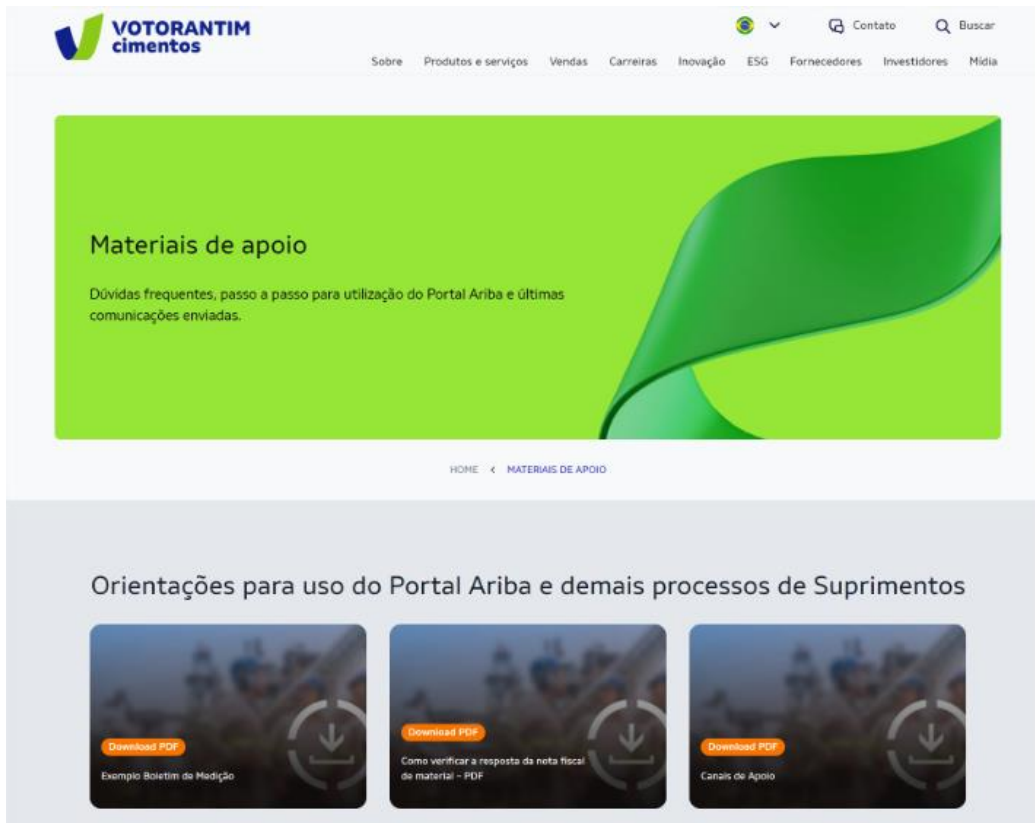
VOTORANTIM cimentos

Contato Buscar

Sobre Produtos e serviços Vendas Carreiras Inovação ESG Fornecedores Investidores Mídia

Materiais de apoio

Dúvidas frequentes, passo a passo para utilização do Portal Ariba e últimas comunicações enviadas.

HOME < MATERIAIS DE APOIO

Orientações para uso do Portal Ariba e demais processos de Suprimentos

Download PDF
Exemplo Boletim de Medição

Download PDF
Como verificar a resposta da nota fiscal de material - PDF

Download PDF
Canais de Apoio